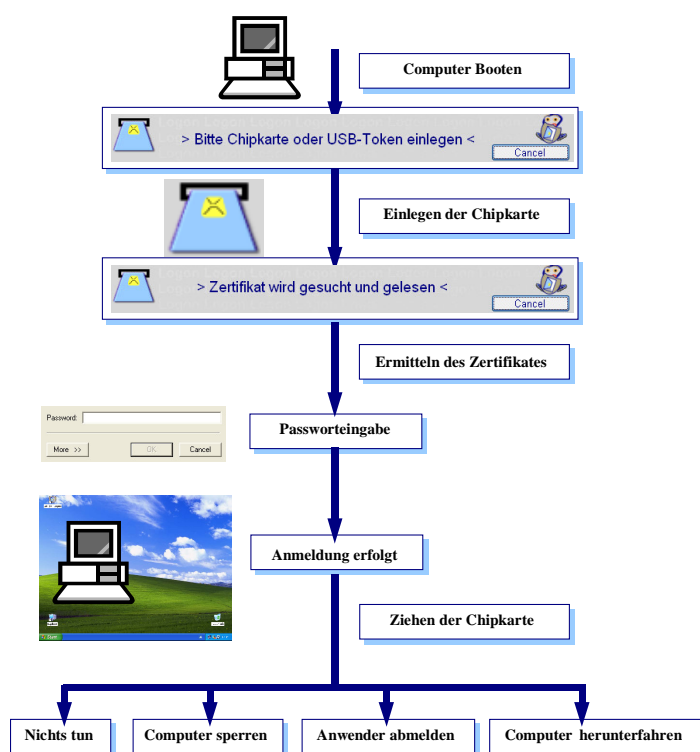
Computer Booten

> Bitte Chipkarte oder USB-Token einlegen <

Cancel

Einlegen der Chipkarte

> Zertifikat wird gesucht und gelesen <

Cancel

Ermitteln des Zertifikates

Password:

More >>

OK

Cancel

Passworteingabe

Anmeldung erfolgt

Ziehen der Chipkarte

Nichts tun

Computer sperren

Anwender abmelden

Computer herunterfahren